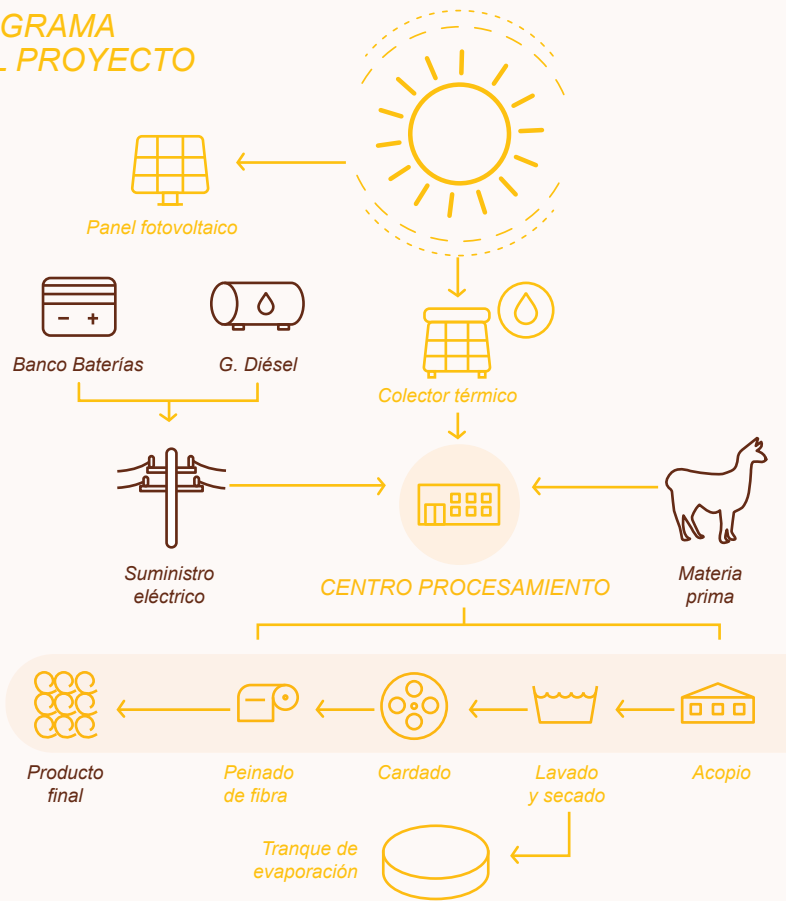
GRAMA
PROYECTO

Panel fotovoltaico

Banco Baterías

G. Diésel

Colector térmico

Suministro eléctrico

CENTRO PROCESAMIENTO

Materia prima

Producto final

Peinado de fibra

Cardado

Lavado y secado

Acopio

Tranque de evaporación